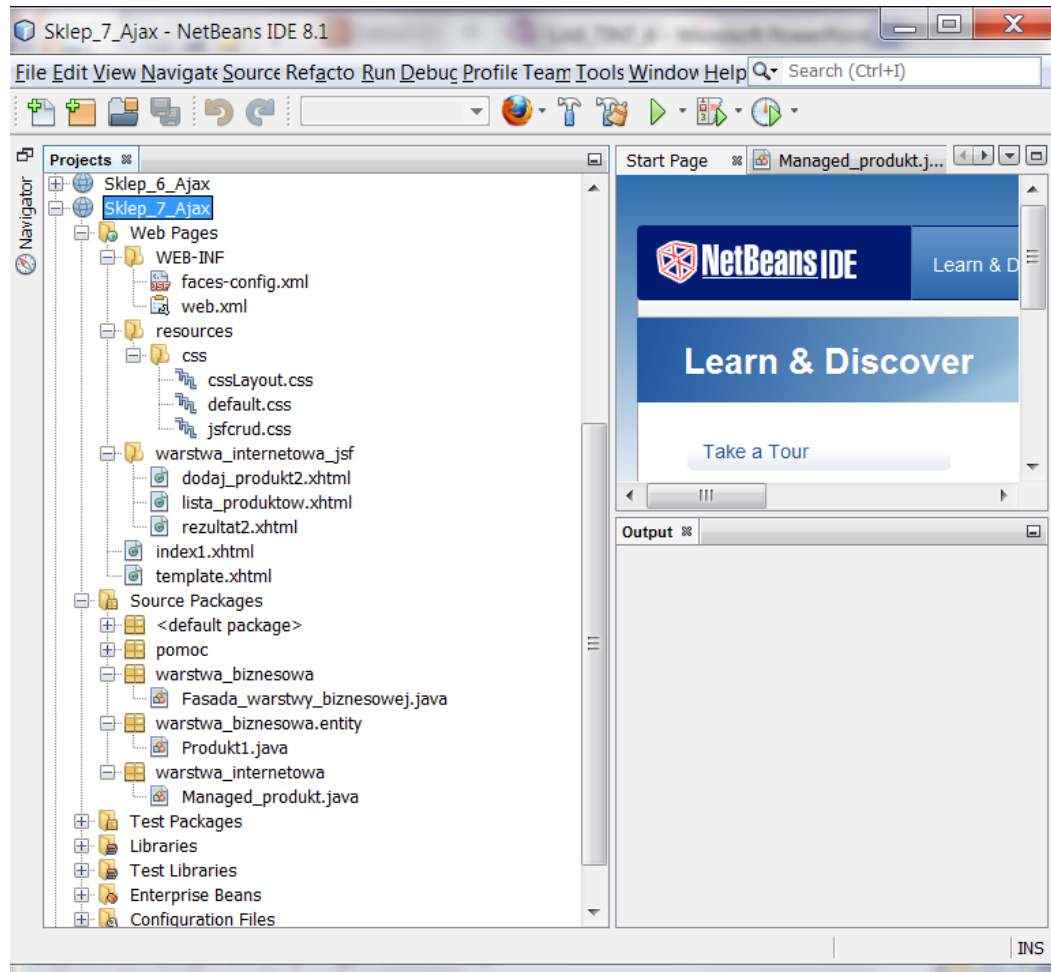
Sklep_7_Ajax - NetBeans IDE 8.1

File Edit View Navigate Source Refacto Run Debuc Profile Team Tools Window Help Search (Ctrl+I)

Navigator

Projects

Sklep_6_Ajax
Sklep_7_Ajax
Web Pages
WEB-INF
faces-config.xml
web.xml
resources
css
cssLayout.css
default.css
jsfcrud.css
warstwa_internetowa_jsf
dodaj_produkt2.xhtml
lista_produktow.xhtml
rezultat2.xhtml
index1.xhtml
template.xhtml
Source Packages
<default package>
pomoc
warstwa_biznesowa
Fasada_warstwy_biznesowej.java
warstwa_biznesowa.entity
Produkt1.java
warstwa_internetowa
Managed_produkt.java
Test Packages
Libraries
Test Libraries
Enterprise Beans
Configuration Files

Start Page Managed_produkt.j...

NetBeans IDE

Learn & D

Learn & Discover

Take a Tour

III

Output

INS